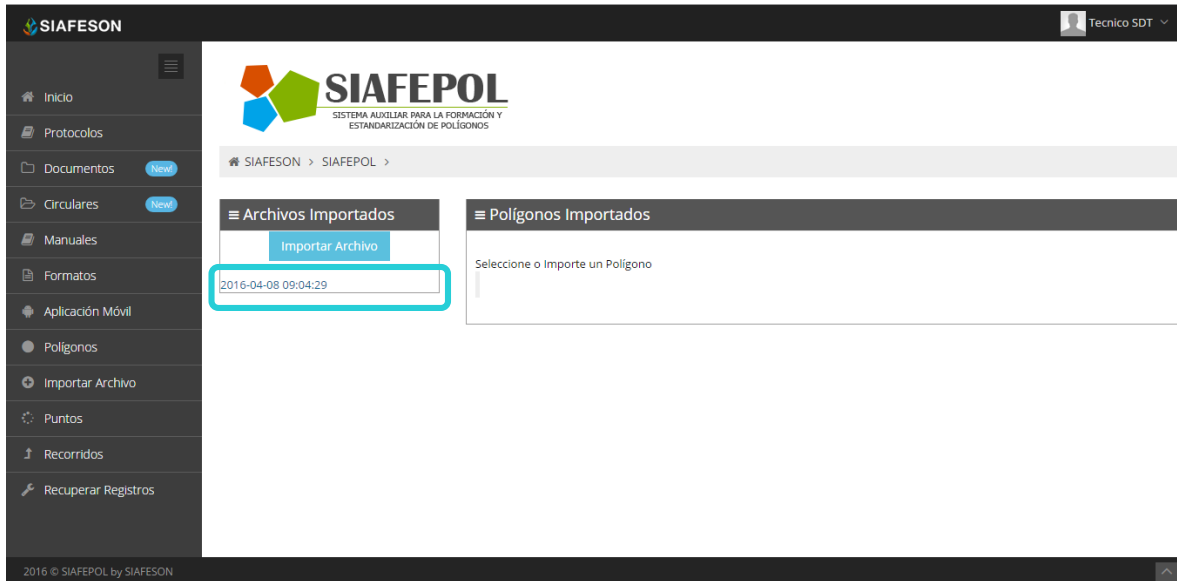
SIAFESON

Tecnico SDT

Inicio
Protocolos
Documentos New!
Circulares New!
Manuales
Formatos
Aplicación Móvil
Polígonos
Importar Archivo
Puntos
Recorridos
Recuperar Registros

SIAFEPOL
SISTEMA AUXILIAR PARA LA FORMACIÓN Y ESTANDARIZACIÓN DE POLÍGONOS

SIAFESON > SIAFEPOL >

≡ Archivos Importados

Importar Archivo

2016-04-08 09:04:29

≡ Polígonos Importados

Seleccione o Importe un Polígono

2016 © SIAFEPOL by SIAFESON